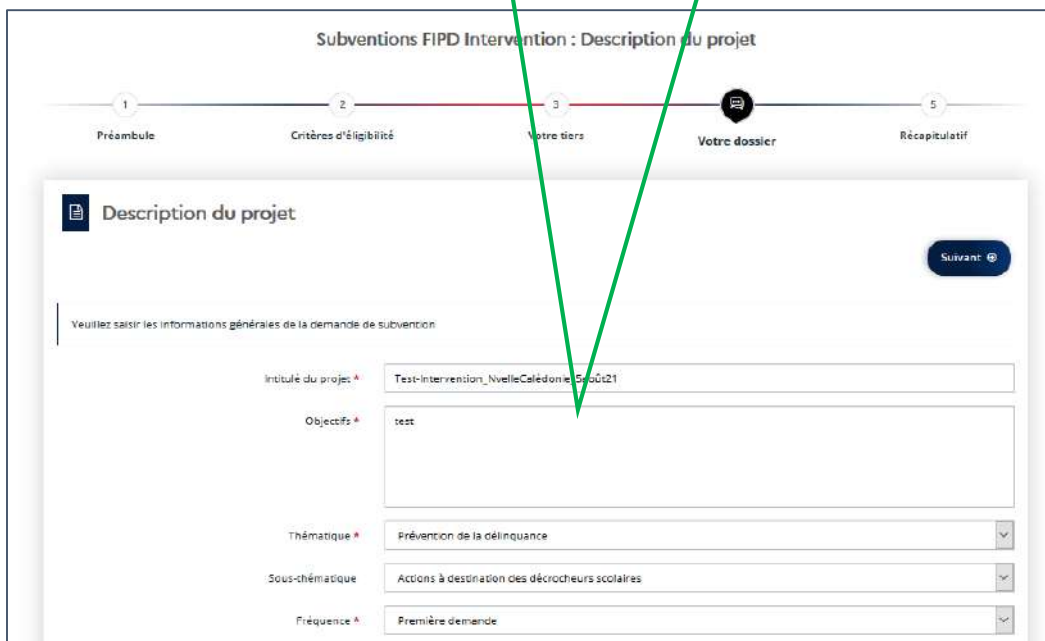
Subventions FIPD Intervention : Description du projet

1 Préambule
2 Critères d'éligibilité
3 Votre tiers
Votre dossier
5 Récapitulatif

Description du projet

Suivant

Veuillez saisir les informations générales de la demande de subvention

Intitulé du projet * Test-Intervention_NvelleCalédonie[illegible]août21

Objectifs * test

Thématique * Prévention de la délinquance

Sous-thématique Actions à destination des décrocheurs scolaires

Fréquence * Première demande